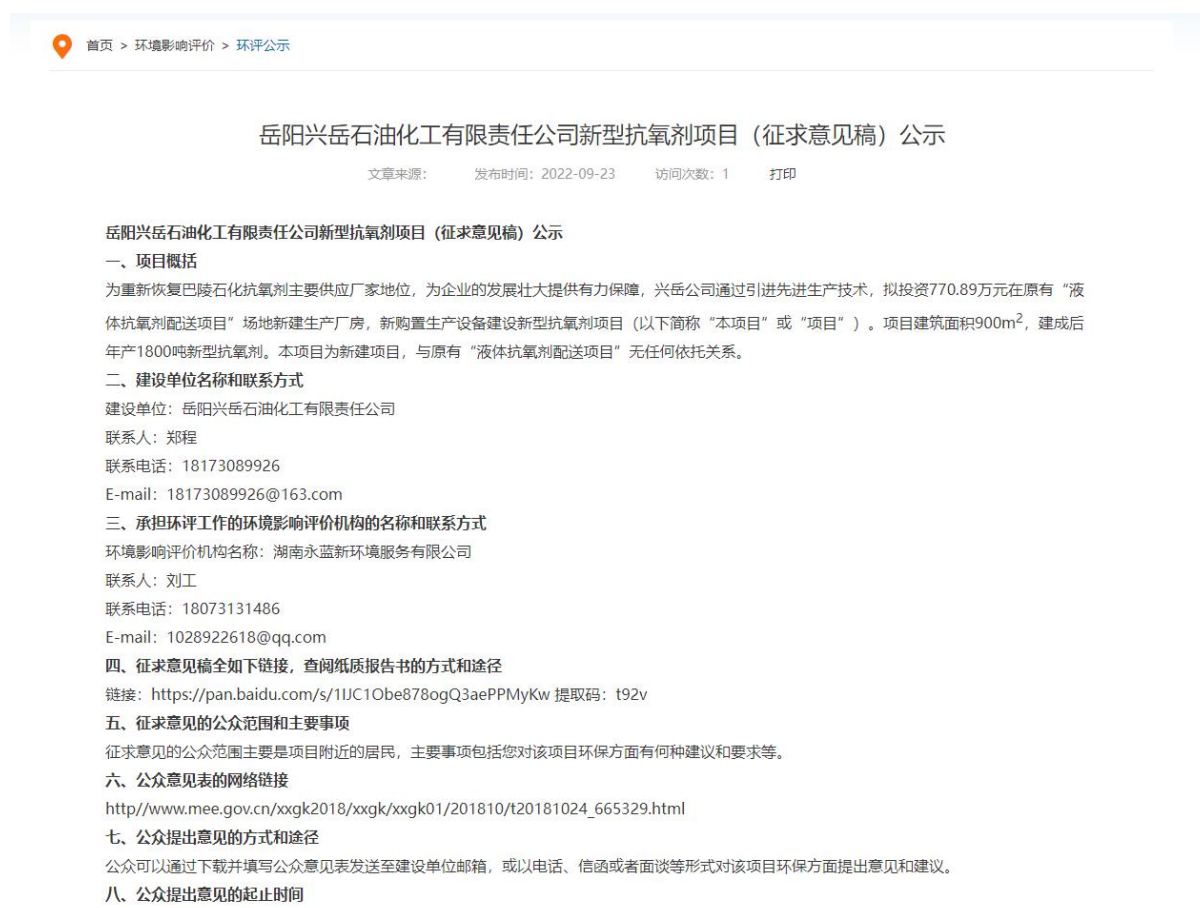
首页 > 环境影响评价 > 环评公示

岳阳兴岳石油化工有限责任公司新型抗氧剂项目（征求意见稿）公示

文章来源： 发布时间：2022-09-23 访问次数：1 打印

岳阳兴岳石油化工有限责任公司新型抗氧剂项目（征求意见稿）公示

一、项目概括

为重新恢复巴陵石化抗氧剂主要供应厂家地位，为企业的发展壮大提供有力保障，兴岳公司通过引进先进生产技术，拟投资770.89万元在原有“液体抗氧剂配送项目”场地新建生产厂房，新购置生产设备建设新型抗氧剂项目（以下简称“本项目”或“项目”）。项目建筑面积900m$^2$，建成后年产1800吨新型抗氧剂。本项目为新建项目，与原有“液体抗氧剂配送项目”无任何依托关系。

二、建设单位名称和联系方式

建设单位：岳阳兴岳石油化工有限责任公司

联系人：郑程

联系电话：18173089926

E-mail：18173089926@163.com

三、承担环评工作的环境影响评价机构的名称和联系方式

环境影响评价机构名称：湖南永蓝新环境服务有限公司

联系人：刘工

联系电话：18073131486

E-mail：1028922618@qq.com

四、征求意见稿全如下链接，查阅纸质报告书的方式和途径

链接：https://pan.baidu.com/s/1IJC1Obe878ogQ3aePPMyKw 提取码：t92v

五、征求意见的公众范围和主要事项

征求意见的公众范围主要是项目附近的居民，主要事项包括您对该项目环保方面有何种建议和要求等。

六、公众意见表的网络链接

http//www.mee.gov.cn/xxgk2018/xxgk/xxgk01/201810/t20181024_665329.html

七、公众提出意见的方式和途径

公众可以通过下载并填写公众意见表发送至建设单位邮箱，或以电话、信函或者面谈等形式对该项目环保方面提出意见和建议。

八、公众提出意见的起止时间